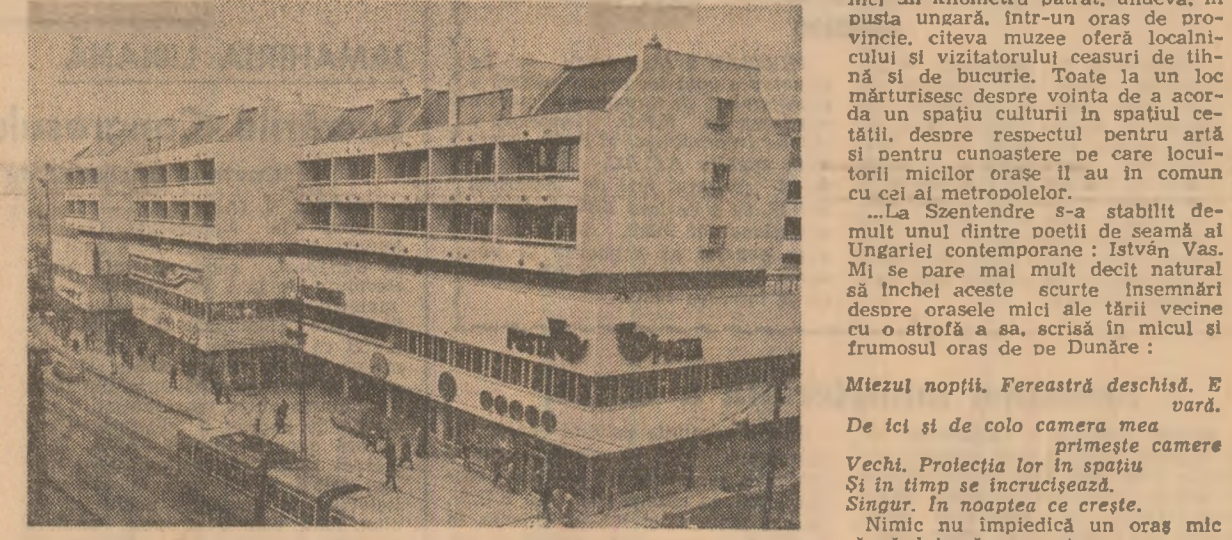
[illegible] pusta ungară, într-un oraș de provincie, cîteva muzee oferă localnicului și vizitatorului ceasuri de tihnă și de bucurie. Toate la un loc mărturisesc despre voința de a acorda un spațiu culturii în spațiul cetății, despre respectul pentru artă și pentru cunoaștere pe care locuitorii micilor orașe îl au în comun cu cei ai metropolelor.

...La Szentendre s-a stabilit demult unul dintre poeții de seamă ai Ungariei contemporane : István Vas. Mi se pare mai mult decît natural să închei aceste scurte însemnări despre orașele mici ale țării vecine cu o strofă a sa, scrisă în micul și frumosul oraș de pe Dunăre :

Miezul nopții. Fereastră deschisă. E vară.
De ici și de colo camera mea
primește camere
Vechi. Proiecția lor în spațiu
Și în timp se încrucișează.
Singur. În noaptea ce crește.

Nimic nu împiedică un oraș mic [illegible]